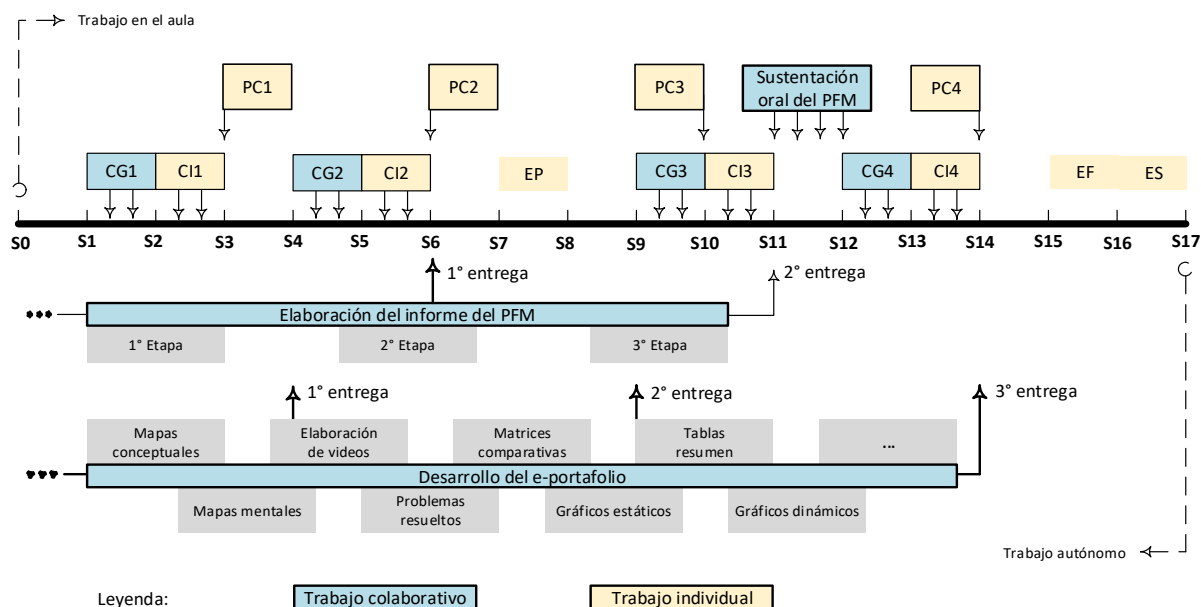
Trabajo en el aula

PC1

PC2

PC3

Sustentación oral del PFM

PC4

CG1 CI1

CG2 CI2

EP

CG3 CI3

CG4 CI4

EF ES

S0 S1 S2 S3 S4 S5 S6 S7 S8 S9 S10 S11 S12 S13 S14 S15 S16 S17

1° entrega

2° entrega

Elaboración del informe del PFM

1° Etapa

2° Etapa

3° Etapa

1° entrega

2° entrega

3° entrega

Mapas conceptuales

Elaboración de videos

Matrices comparativas

Tablas resumen

...

Desarrollo del e-portafolio

Mapas mentales

Problemas resueltos

Gráficos estáticos

Gráficos dinámicos

Trabajo autónomo

Leyenda: Trabajo colaborativo Trabajo individual